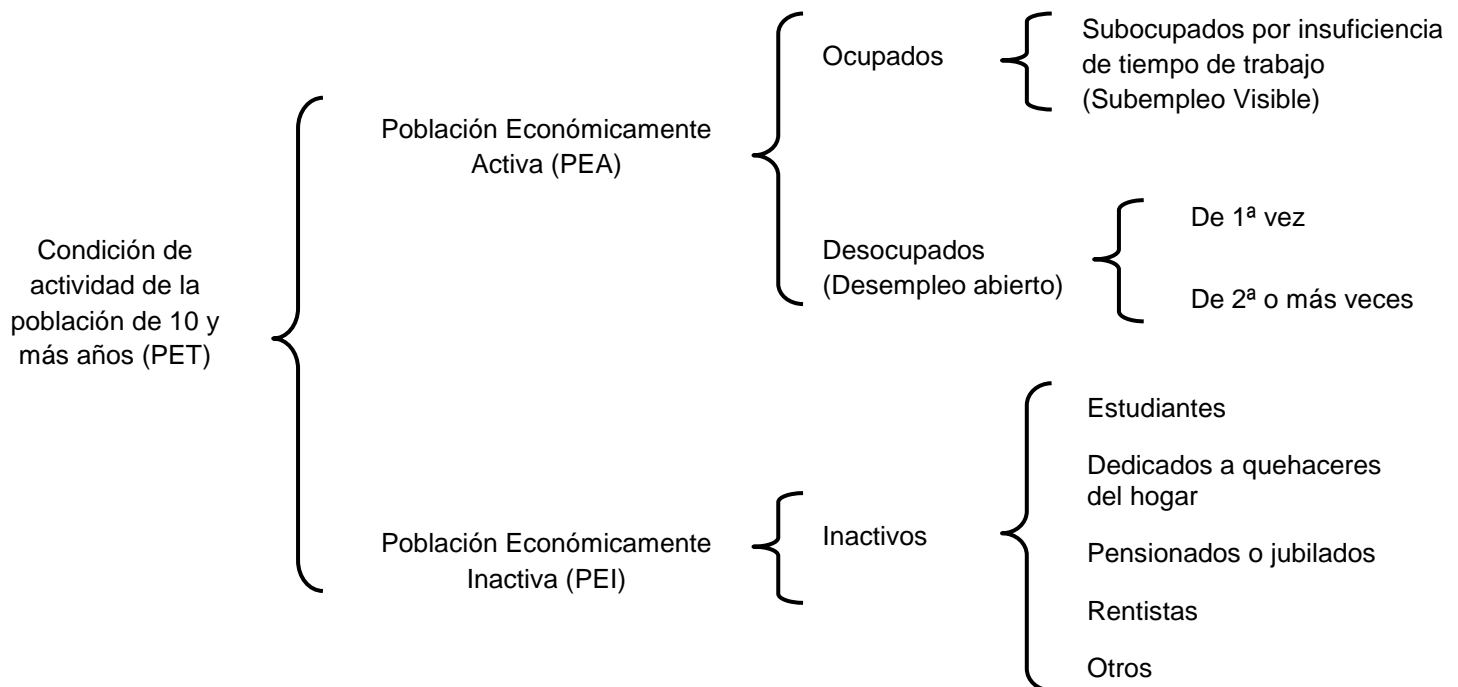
Condición de actividad de la población de 10 y más años (PET)

Población Económicamente Activa (PEA)

Ocupados

Subocupados por insuficiencia de tiempo de trabajo (Subempleo Visible)

Desocupados (Desempleo abierto)

De 1ª vez

De 2ª o más veces

Población Económicamente Inactiva (PEI)

Inactivos

Estudiantes

Dedicados a quehaceres del hogar

Pensionados o jubilados

Rentistas

Otros